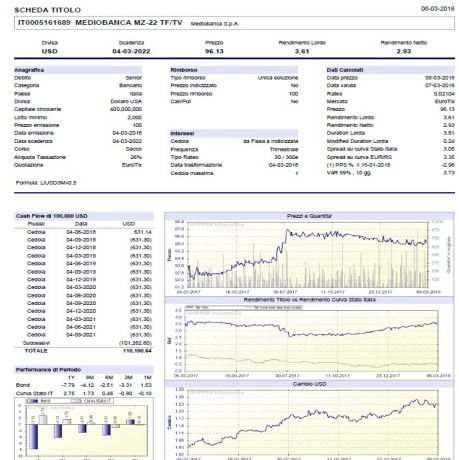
SCHEDA TITOLO

06-03-2018

IT0005161689 MEDIOBANCA MZ-22 TF/TV Mediobanca S.p.A.

| Divisa | Scadenza | Prezzo | Rendimento Lordo | Rendimento Netto |
|---|---|---|---|---|
| USD | 04-03-2022 | 96.13 | 3.61 | 2.93 |

Anagrafica

| | |
|---|---|
| Debito | Senior |
| Categoria | Bancario |
| Paese | Italia |
| Divisa | Dollaro USA |
| Capitale circolante | 400,000,000 |
| Lotto minimo | 2,000 |
| Prezzo emissione | 100 |
| Data emissione | 04-03-2016 |
| Data scadenza | 04-03-2022 |
| Corso | Secco |
| Aliquota Tassazione | 26% |
| Quotazione | EuroTlx |

Formula: LIUSD3M+0.5

Rimborso

| | |
|---|---|
| Tipo rimborso | Unica soluzione |
| Prezzo indicizzato | No |
| Prezzo rimborso | 100 |
| Call/Put | No |

Interessi

| | |
|---|---|
| Cedola | da Fissa a Indicizzata |
| Frequenza | Trimestrale |
| Tipo Rateo | 30 / 360e |
| Data trasformazione | 04-03-2018 |
| Cedola massima | - |

Dati Calcolati

| | |
|---|---|
| Data prezzo | 06-03-2018 |
| Data valuta | 07-03-2018 |
| Rateo | 0.02104 |
| Mercato | EuroTlx |
| Prezzo | 96.13 |
| Rendimento Lordo | 3.61 |
| Rendimento Netto | 2.93 |
| Duration Lorda | 3.81 |
| Modified Duration Lorda | 0.24 |
| Spread su Curva Stato Italia | 3.05 |
| Spread su curva EURIRS | 3.35 |
| (1) PPS % II 15-01-2016 | -2.96 |
| VaR 99% , 10 gg. | 3.73 |

Cash Flow di 100,000 USD

| Flusso | Data | USD |
|---|---|---|
| Cedola | 04-06-2018 | 631.14 |
| Cedola | 04-09-2018 | (631.30) |
| Cedola | 04-12-2018 | (631.30) |
| Cedola | 04-03-2019 | (631.30) |
| Cedola | 04-06-2019 | (631.30) |
| Cedola | 04-09-2019 | (631.30) |
| Cedola | 04-12-2019 | (631.30) |
| Cedola | 04-03-2020 | (631.30) |
| Cedola | 04-06-2020 | (631.30) |
| Cedola | 04-09-2020 | (631.30) |
| Cedola | 04-12-2020 | (631.30) |
| Cedola | 04-03-2021 | (631.30) |
| Cedola | 04-06-2021 | (631.30) |
| Cedola | 04-09-2021 | (631.30) |
| Successivi | | (101,262.60) |
| TOTALE | | 116,186.64 |

Performance di Periodo

| | 1Y | 9M | 6M | 3M | 1M |
|---|---|---|---|---|---|
| Bond | -7.79 | -6.12 | -2.51 | -3.31 | 1.53 |
| Curva Stato IT | 2.76 | 1.73 | 0.46 | -0.90 | -0.10 |

Bond Curva Stato IT

Prezzi e Quantità

Prezzo

Quantità in migliaia

29-01-2017 18-05-2017 30-07-2017 11-10-2017 23-12-2017 06-03-2018

Rendimento Titolo vs Rendimento Curva Stato Italia

Titolo Curva Stato IT

Rnd

26-01-2017 18-05-2017 30-07-2017 11-10-2017 23-12-2017 06-03-2018

Cambio USD

1.30 1.25 1.20 1.15 1.10 1.05 1.00 0.95